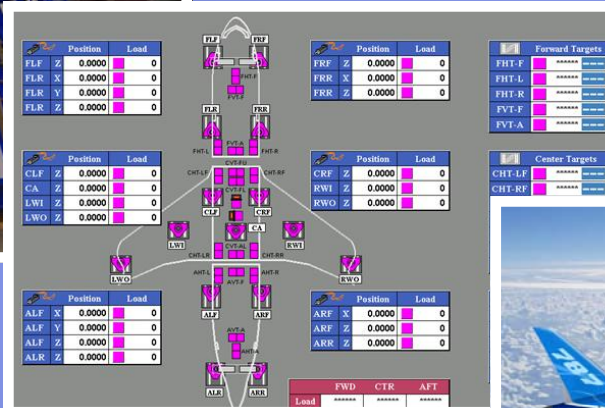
| | | Position | Load |
|---|---|---|---|
| FLF | Z | 0.0000 | 0 |
| FLR | X | 0.0000 | 0 |
| FLR | Y | 0.0000 | 0 |
| FLR | Z | 0.0000 | 0 |

| | | Position | Load |
|---|---|---|---|
| FRF | Z | 0.0000 | 0 |
| FRR | X | 0.0000 | 0 |
| FRR | Z | 0.0000 | 0 |

| Forward Targets | |
|---|---|
| FHT-F | ****** |
| FHT-L | ****** |
| FHT-R | ****** |
| FVT-F | ****** |
| FVT-A | ****** |

| | | Position | Load |
|---|---|---|---|
| CLF | Z | 0.0000 | 0 |
| CA | Z | 0.0000 | 0 |
| LWI | Z | 0.0000 | 0 |
| LWO | Z | 0.0000 | 0 |

| | | Position | Load |
|---|---|---|---|
| CRF | Z | 0.0000 | 0 |
| RWI | Z | 0.0000 | 0 |
| RWO | Z | 0.0000 | 0 |

| Center Targets | |
|---|---|
| CHT-LF | ****** |
| CHT-RF | ****** |

FLF FRF FHT-F FVT-F FLR FRR FVT-A FHT-L FHT-R CVT-FU CHT-LF CHT-RF CVT-FL CLF CRF CA LWI RWI CVT-AL CHT-LR CHT-RR LWO RWO AHT-L AHT-R AVT-F ALF ARF AVT-A AHT-A ALR ARR

| | | Position | Load |
|---|---|---|---|
| ALF | X | 0.0000 | 0 |
| ALF | Y | 0.0000 | 0 |
| ALF | Z | 0.0000 | 0 |
| ALR | Z | 0.0000 | 0 |

| | | Position | Load |
|---|---|---|---|
| ARF | X | 0.0000 | 0 |
| ARF | Z | 0.0000 | 0 |
| ARR | Z | 0.0000 | 0 |

| | FWD | CTR | AFT |
|---|---|---|---|
| Load | ****** | ****** | ****** |

787